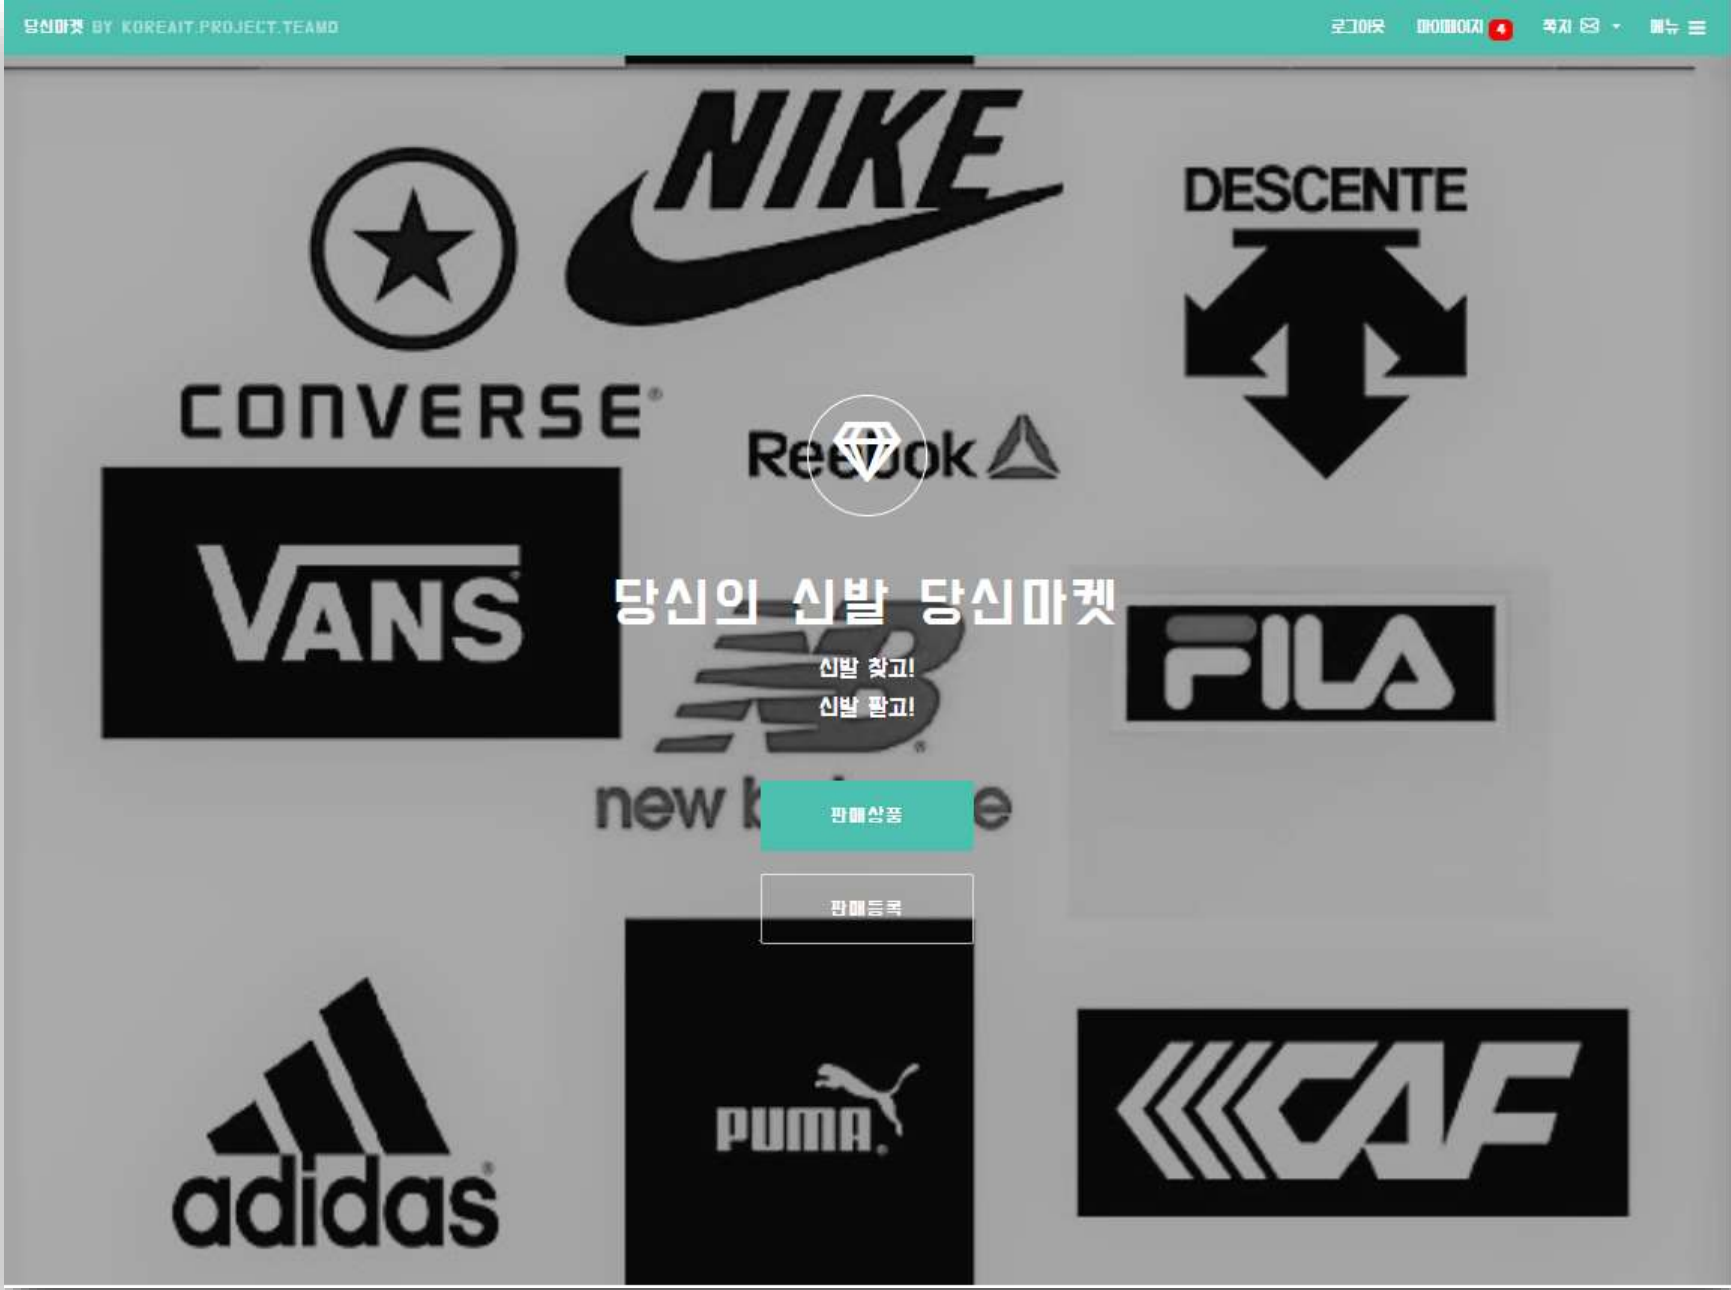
당신마켓 BY KOREAIT.PROJECT.TEAMD

로그아웃 마이페이지 4 쪽지 메뉴

NIKE

CONVERSE

DESCENTE

Reebok

VANS

당신의 신발 당신마켓

신발 찾고!
신발 팔고!

FILA

new b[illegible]e

판매상품

판매등록

adidas

PUMA

CAF